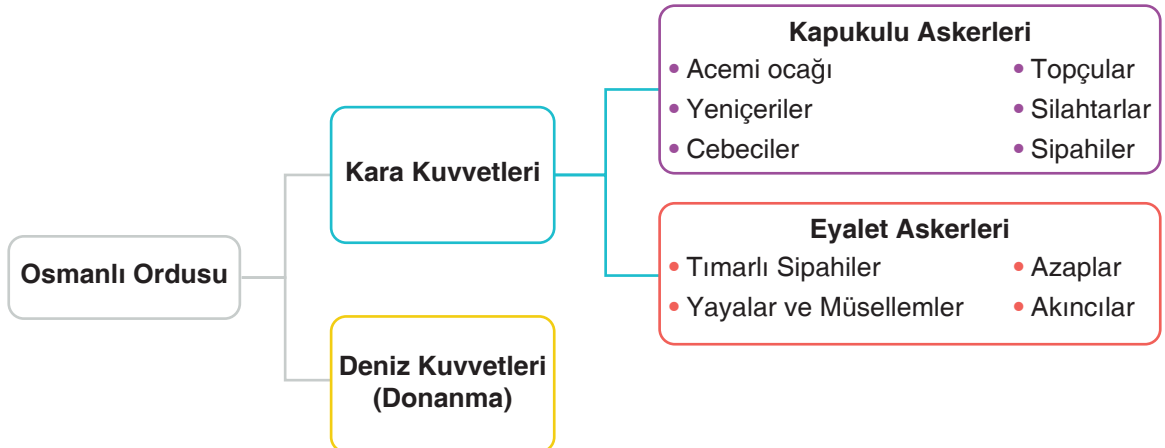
Osmanlı Ordusu

Kara Kuvvetleri

Kapukulu Askerleri
• Acemi ocağı
• Topçular
• Yeniçeriler
• Silahtarlar
• Cebeciler
• Sipahiler

Eyalet Askerleri
• Tımarlı Sipahiler
• Azaplar
• Yayalar ve Müsellemler
• Akıncılar

Deniz Kuvvetleri (Donanma)